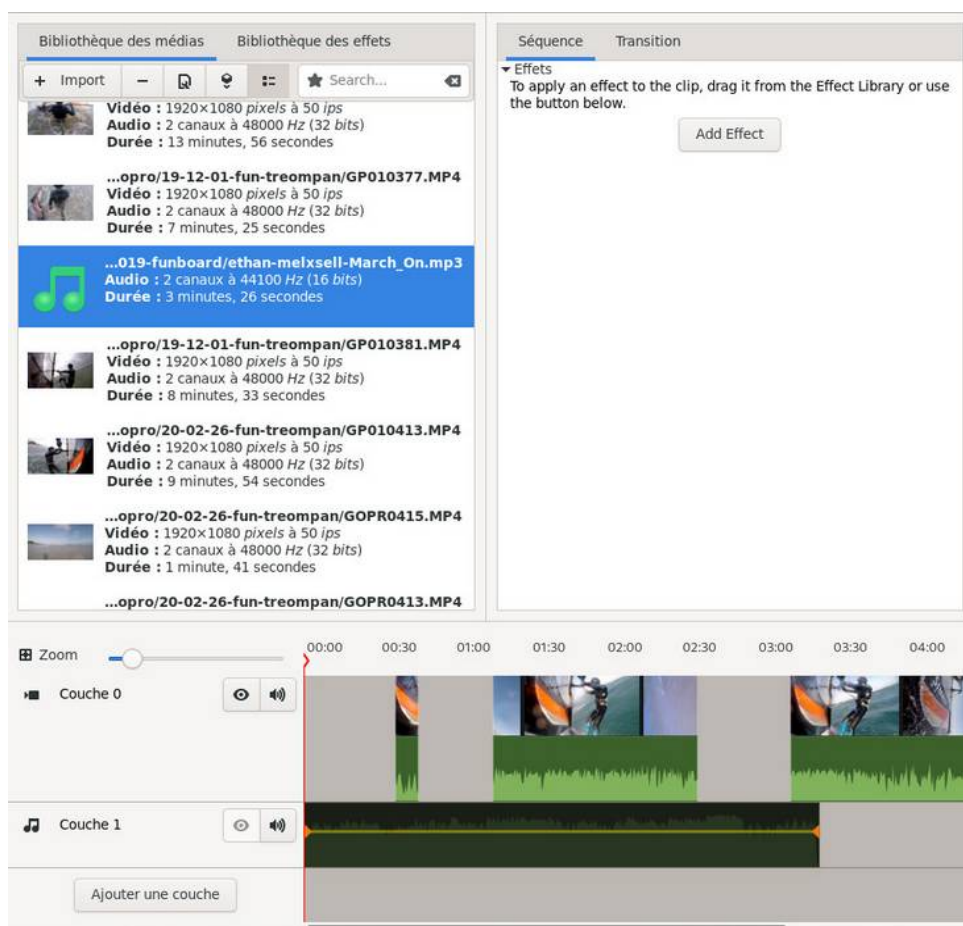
Bibliothèque des médias Bibliothèque des effets

+ Import − Search...

**Vidéo :** 1920×1080 *pixels* à 50 *ips*
**Audio :** 2 canaux à 48000 *Hz* (32 *bits*)
**Durée :** 13 minutes, 56 secondes

**...opro/19-12-01-fun-treompan/GP010377.MP4**
**Vidéo :** 1920×1080 *pixels* à 50 *ips*
**Audio :** 2 canaux à 48000 *Hz* (32 *bits*)
**Durée :** 7 minutes, 25 secondes

**...019-funboard/ethan-melxsell-March_On.mp3**
**Audio :** 2 canaux à 44100 *Hz* (16 *bits*)
**Durée :** 3 minutes, 26 secondes

**...opro/19-12-01-fun-treompan/GP010381.MP4**
**Vidéo :** 1920×1080 *pixels* à 50 *ips*
**Audio :** 2 canaux à 48000 *Hz* (32 *bits*)
**Durée :** 8 minutes, 33 secondes

**...opro/20-02-26-fun-treompan/GP010413.MP4**
**Vidéo :** 1920×1080 *pixels* à 50 *ips*
**Audio :** 2 canaux à 48000 *Hz* (32 *bits*)
**Durée :** 9 minutes, 54 secondes

**...opro/20-02-26-fun-treompan/GOPR0415.MP4**
**Vidéo :** 1920×1080 *pixels* à 50 *ips*
**Audio :** 2 canaux à 48000 *Hz* (32 *bits*)
**Durée :** 1 minute, 41 secondes

**...opro/20-02-26-fun-treompan/GOPR0413.MP4**

Séquence Transition

Effets
To apply an effect to the clip, drag it from the Effect Library or use the button below.

Add Effect

Zoom

00:00 00:30 01:00 01:30 02:00 02:30 03:00 03:30 04:00

Couche 0

Couche 1

Ajouter une couche